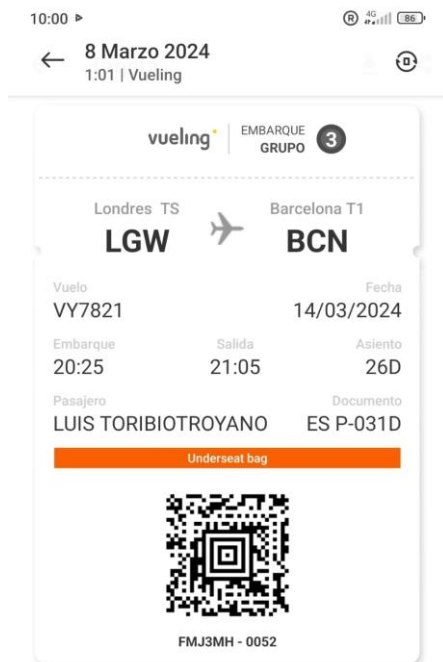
10:00 ▸
R 4G 86

← 8 Marzo 2024
1:01 | Vueling

vueling EMBARQUE GRUPO 3

Londres TS
LGW

Barcelona T1
BCN

Vuelo
VY7821

Fecha
14/03/2024

Embarque
20:25

Salida
21:05

Asiento
26D

Pasajero
LUIS TORIBIOTROYANO

Documento
ES P-031D

Underseat bag

FMJ3MH - 0052